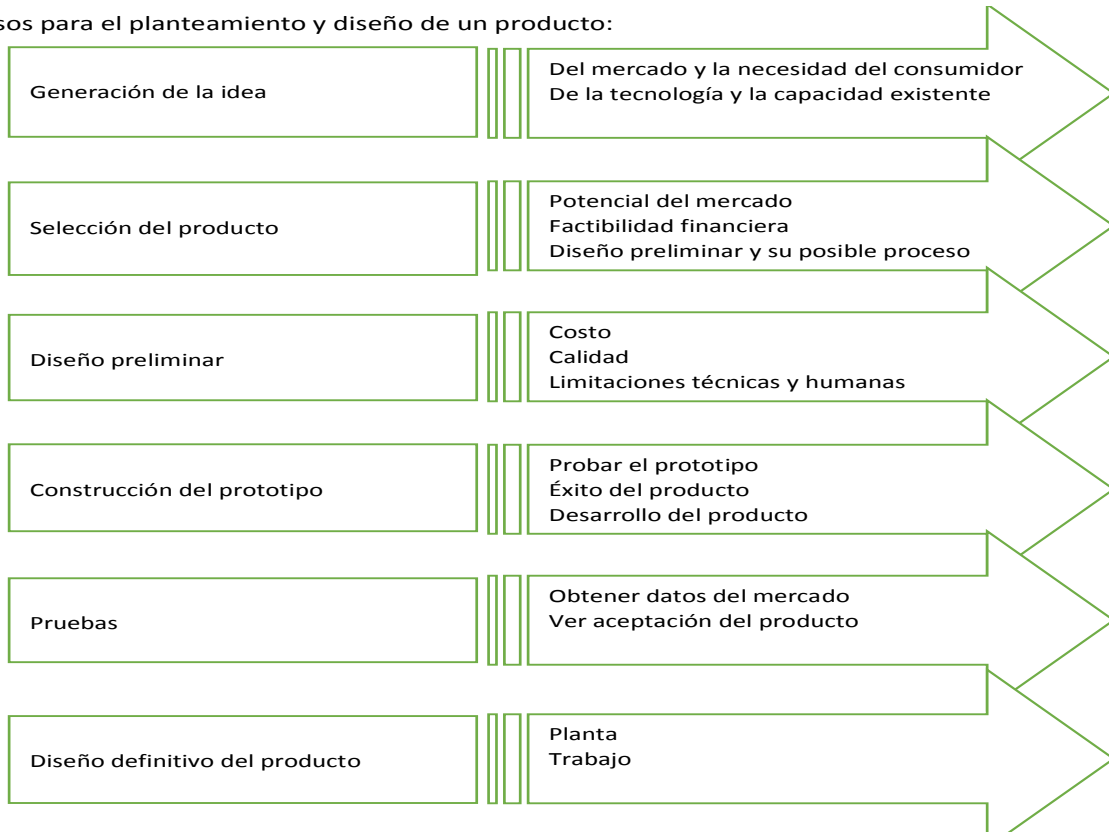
sos para el planteamiento y diseño de un producto:

Generación de la idea

Del mercado y la necesidad del consumidor
De la tecnología y la capacidad existente

Selección del producto

Potencial del mercado
Factibilidad financiera
Diseño preliminar y su posible proceso

Diseño preliminar

Costo
Calidad
Limitaciones técnicas y humanas

Construcción del prototipo

Probar el prototipo
Éxito del producto
Desarrollo del producto

Pruebas

Obtener datos del mercado
Ver aceptación del producto

Diseño definitivo del producto

Planta
Trabajo